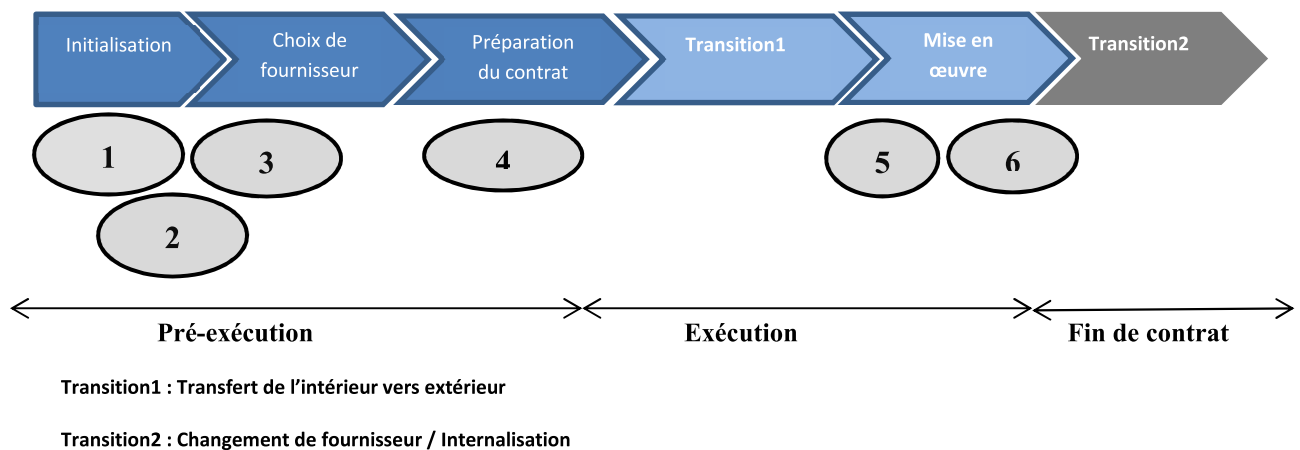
Initialisation

Choix de fournisseur

Préparation du contrat

Transition1

Mise en œuvre

Transition2

1

3

4

5

6

2

Pré-exécution

Exécution

Fin de contrat

Transition1 : Transfert de l'intérieur vers extérieur

Transition2 : Changement de fournisseur / Internalisation